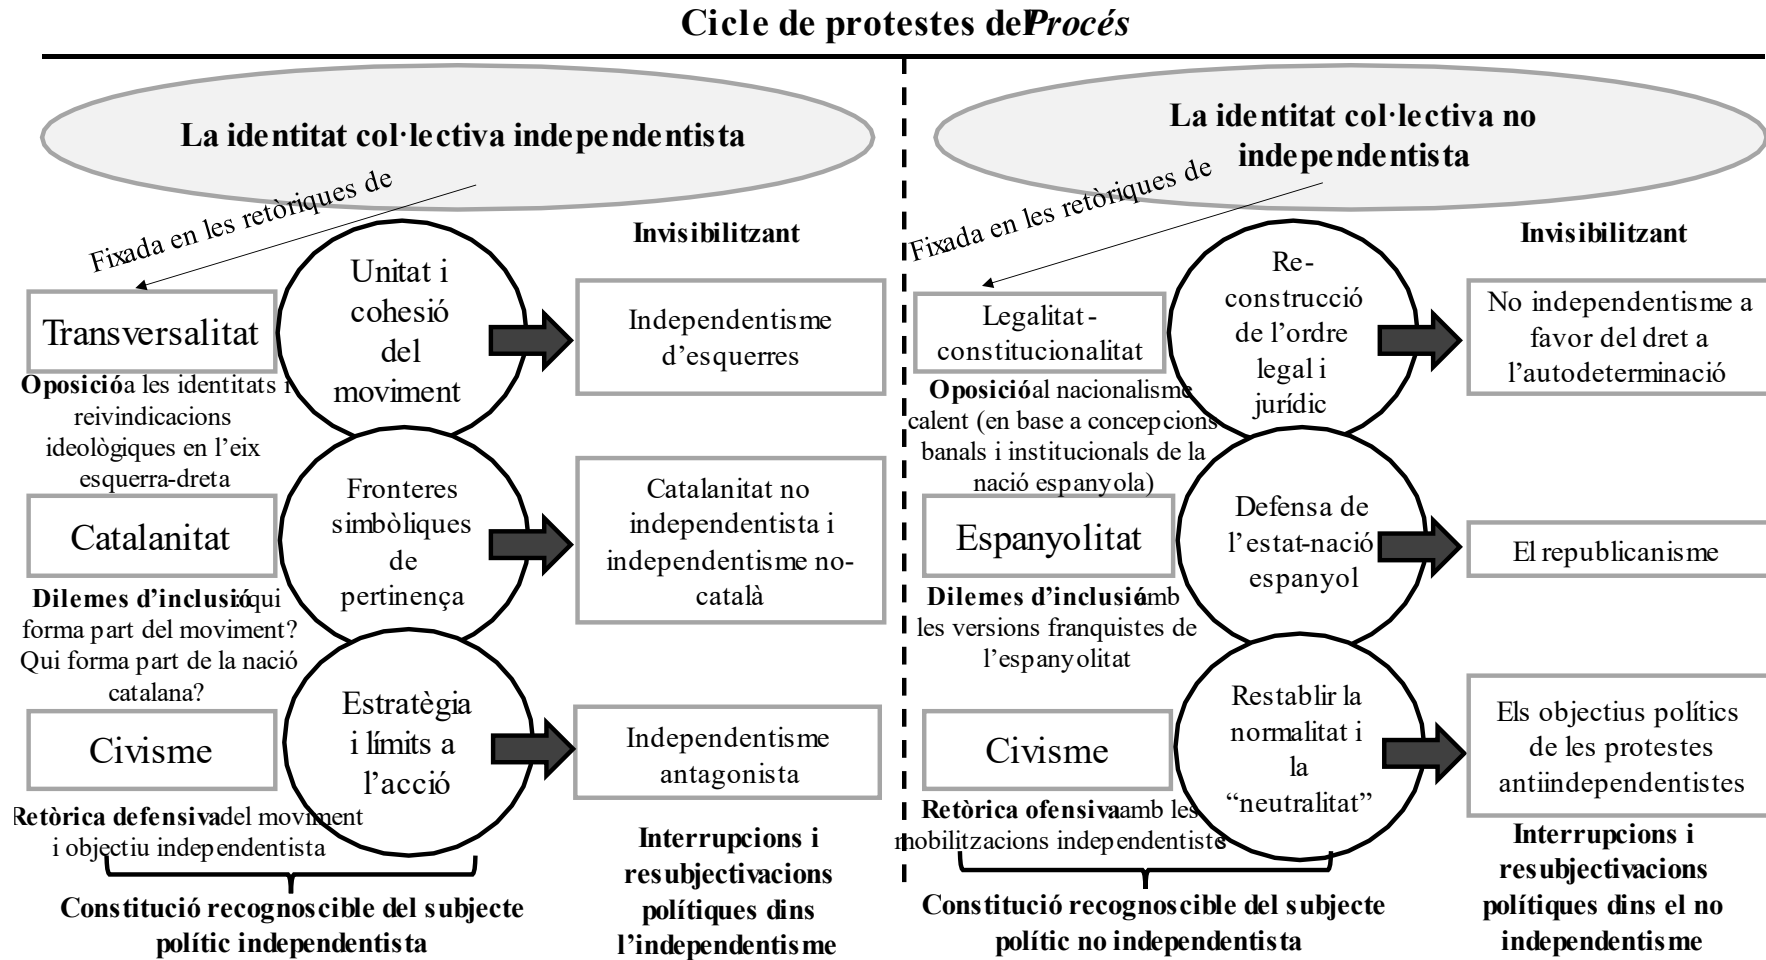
Cicle de protestes del Procés

La identitat col·lectiva independentista

Fixada en les retòriques de

Invisibilitzant

Transversalitat

Unitat i cohesió del moviment

Independentisme d'esquerres

Oposició a les identitats i reivindicacions ideològiques en l'eix esquerra-dreta

Catalanitat

Fronteres simbòliques de pertinença

Catalanitat no independentista i independentisme no-català

Dilemes d'inclusió: qui forma part del moviment? Qui forma part de la nació catalana?

Civisme

Estratègia i límits a l'acció

Independentisme antagonista

Retòrica defensiva del moviment i objectiu independentista

Constitució recognoscible del subjecte polític independentista

Interrupcions i resubjectivacions polítiques dins l'independentisme

La identitat col·lectiva no independentista

Fixada en les retòriques de

Invisibilitzant

Legalitat-constitucionalitat

Re-construcció de l'ordre legal i jurídic

No independentisme a favor del dret a l'autodeterminació

Oposició al nacionalisme calent (en base a concepcions banals i institucionals de la nació espanyola)

Espanyolitat

Defensa de l'estat-nació espanyol

El republicanisme

Dilemes d'inclusió amb les versions franquistes de l'espanyolitat

Civisme

Restablir la normalitat i la "neutralitat"

Els objectius polítics de les protestes antiindependentistes

Retòrica ofensiva amb les mobilitzacions independentistes

Constitució recognoscible del subjecte polític no independentista

Interrupcions i resubjectivacions polítiques dins el no independentisme